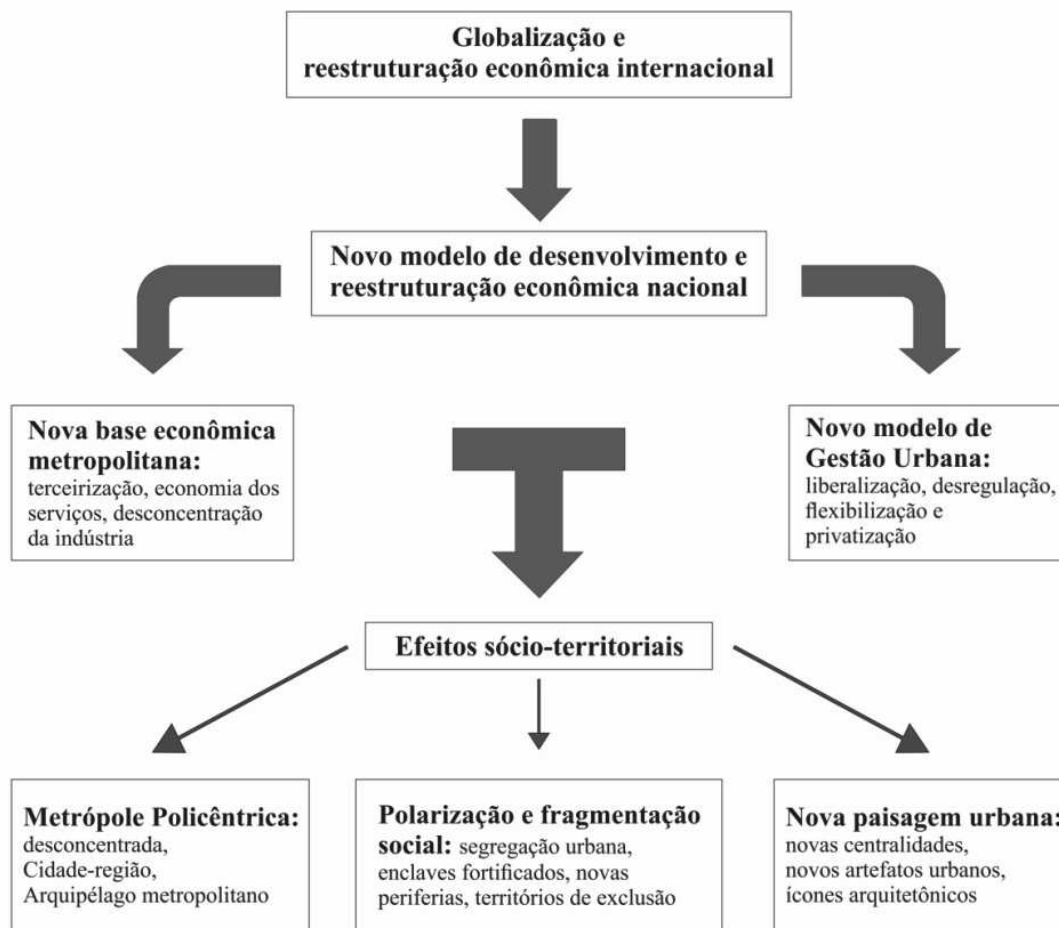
Globalização e reestruturação econômica internacional

Novo modelo de desenvolvimento e reestruturação econômica nacional

Nova base econômica metropolitana: terceirização, economia dos serviços, desconcentração da indústria

Novo modelo de Gestão Urbana: liberalização, desregulação, flexibilização e privatização

Efeitos sócio-territoriais

Metrópole Policêntrica: desconcentrada, Cidade-região, Arquipélago metropolitano

Polarização e fragmentação social: segregação urbana, enclaves fortificados, novas periferias, territórios de exclusão

Nova paisagem urbana: novas centralidades, novos artefatos urbanos, ícones arquitetônicos